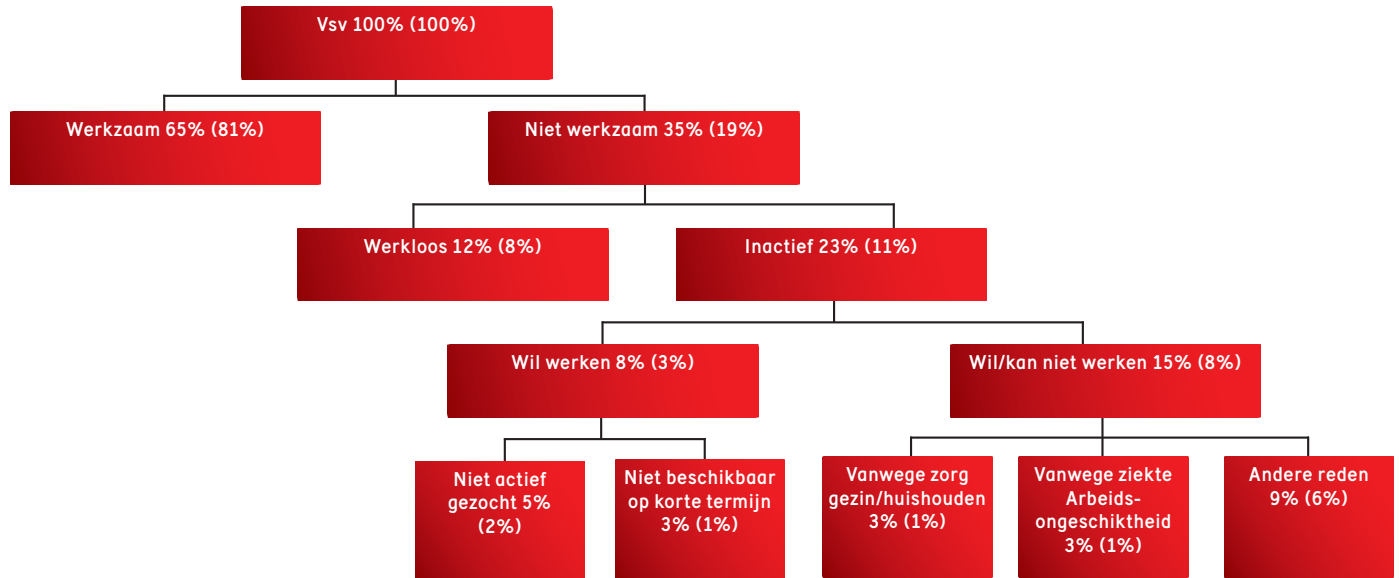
Vsv 100% (100%)

Werkzaam 65% (81%)

Niet werkzaam 35% (19%)

Werkloos 12% (8%)

Inactief 23% (11%)

Wil werken 8% (3%)

Wil/kan niet werken 15% (8%)

Niet actief gezocht 5% (2%)

Niet beschikbaar op korte termijn 3% (1%)

Vanwege zorg gezin/huishouden 3% (1%)

Vanwege ziekte Arbeidsongeschiktheid 3% (1%)

Andere reden 9% (6%)